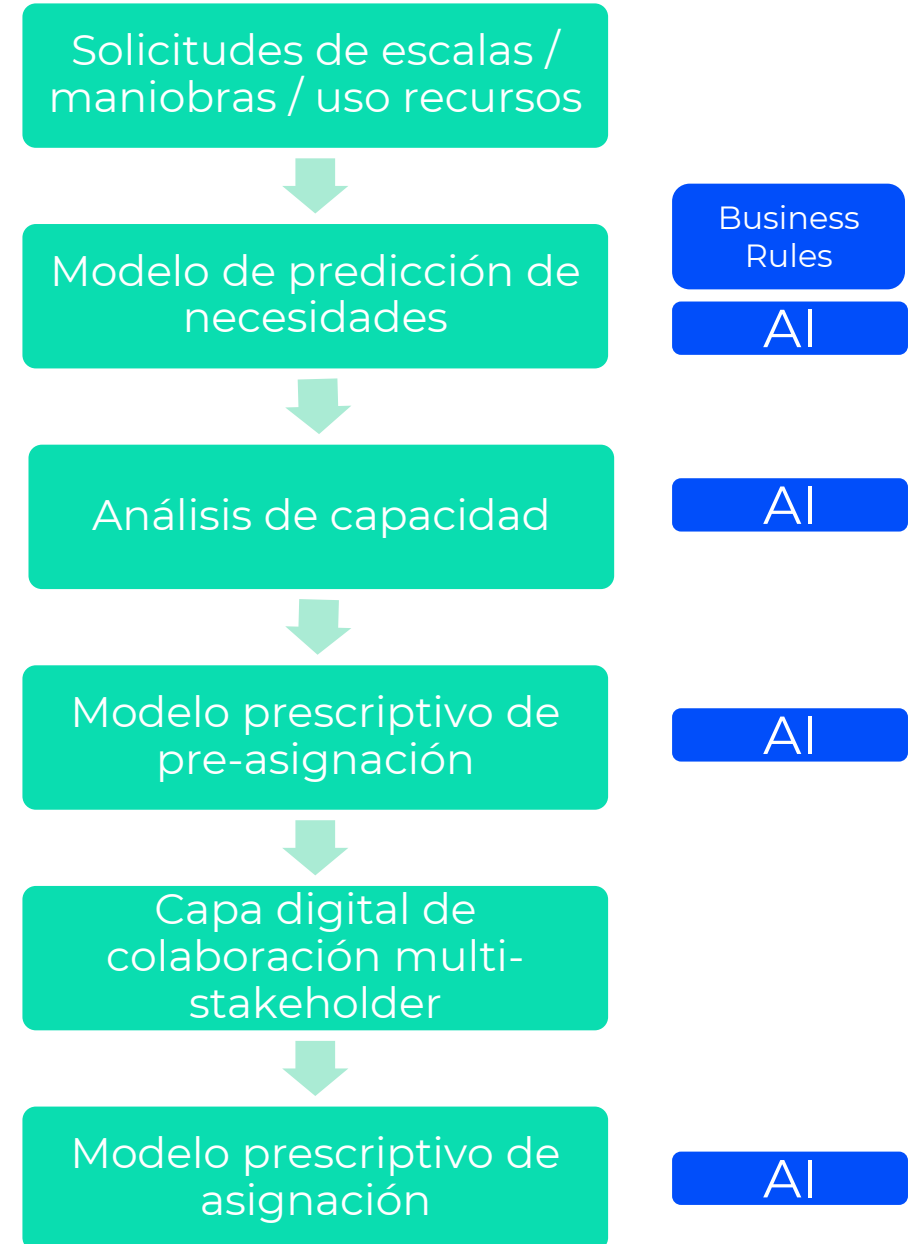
Solicitudes de escalas / maniobras / uso recursos

Modelo de predicción de necesidades

Business Rules

AI

Análisis de capacidad

AI

Modelo prescriptivo de pre-asignación

AI

Capa digital de colaboración multi-stakeholder

Modelo prescriptivo de asignación

AI